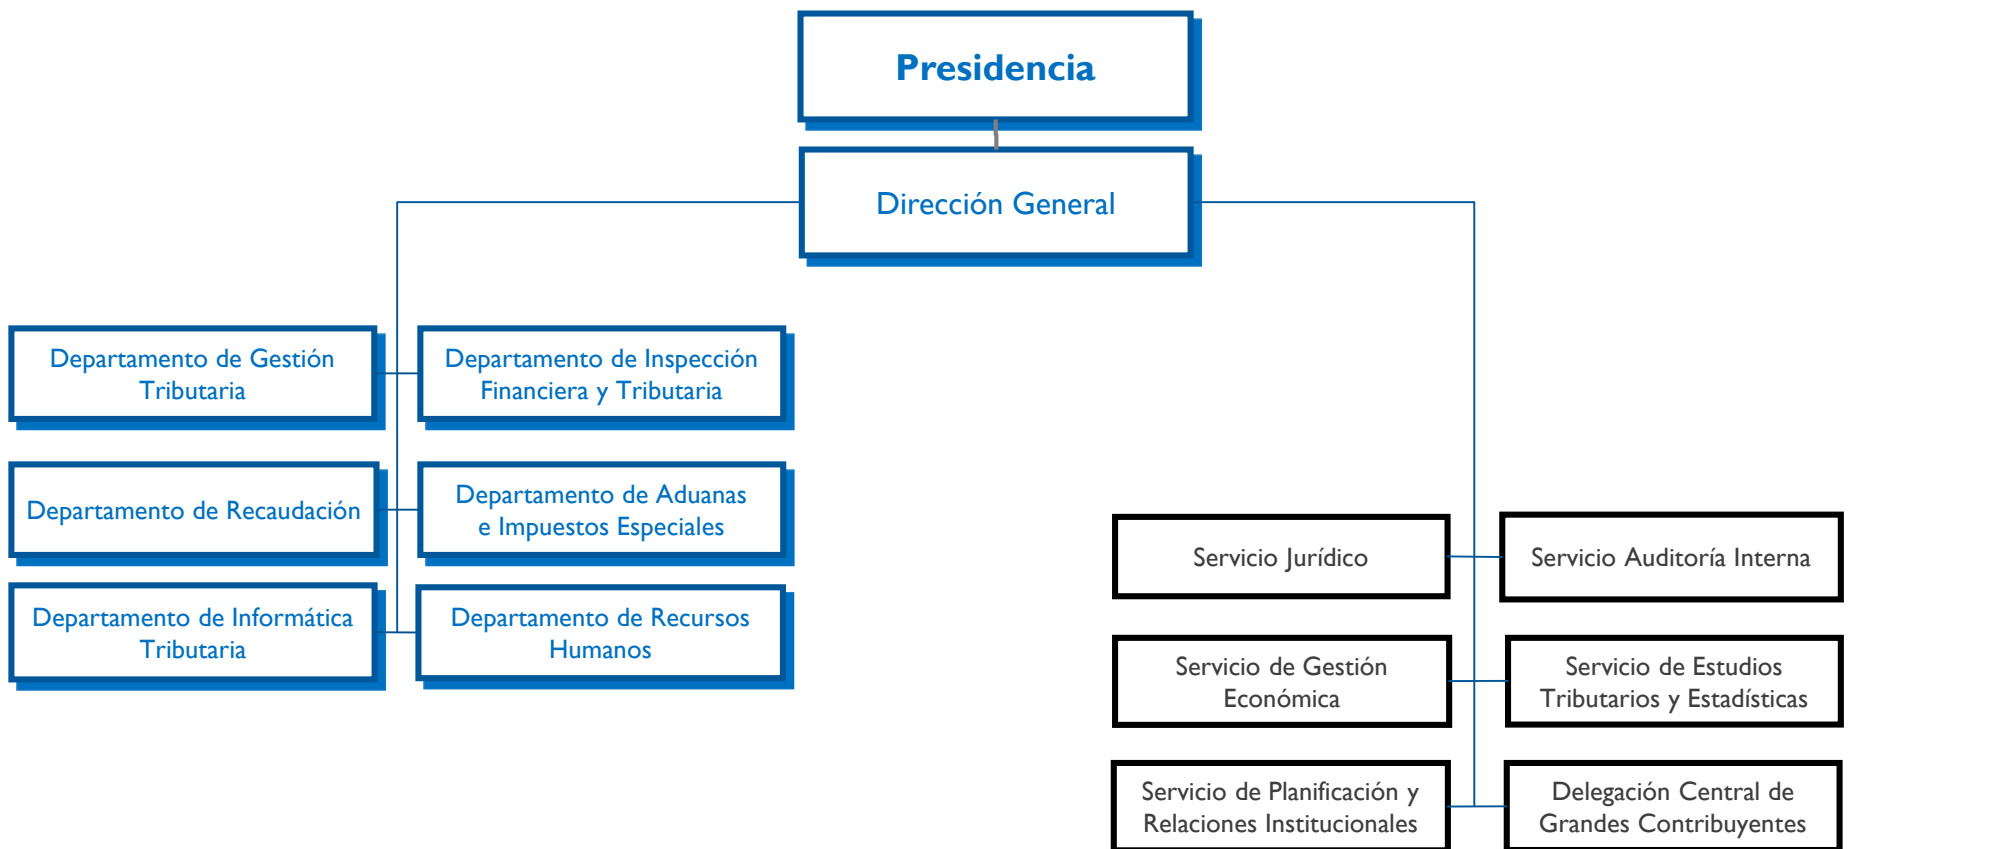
Presidencia

Dirección General

Departamento de Gestión Tributaria

Departamento de Inspección Financiera y Tributaria

Departamento de Recaudación

Departamento de Aduanas e Impuestos Especiales

Departamento de Informática Tributaria

Departamento de Recursos Humanos

Servicio Jurídico

Servicio Auditoría Interna

Servicio de Gestión Económica

Servicio de Estudios Tributarios y Estadísticas

Servicio de Planificación y Relaciones Institucionales

Delegación Central de Grandes Contribuyentes